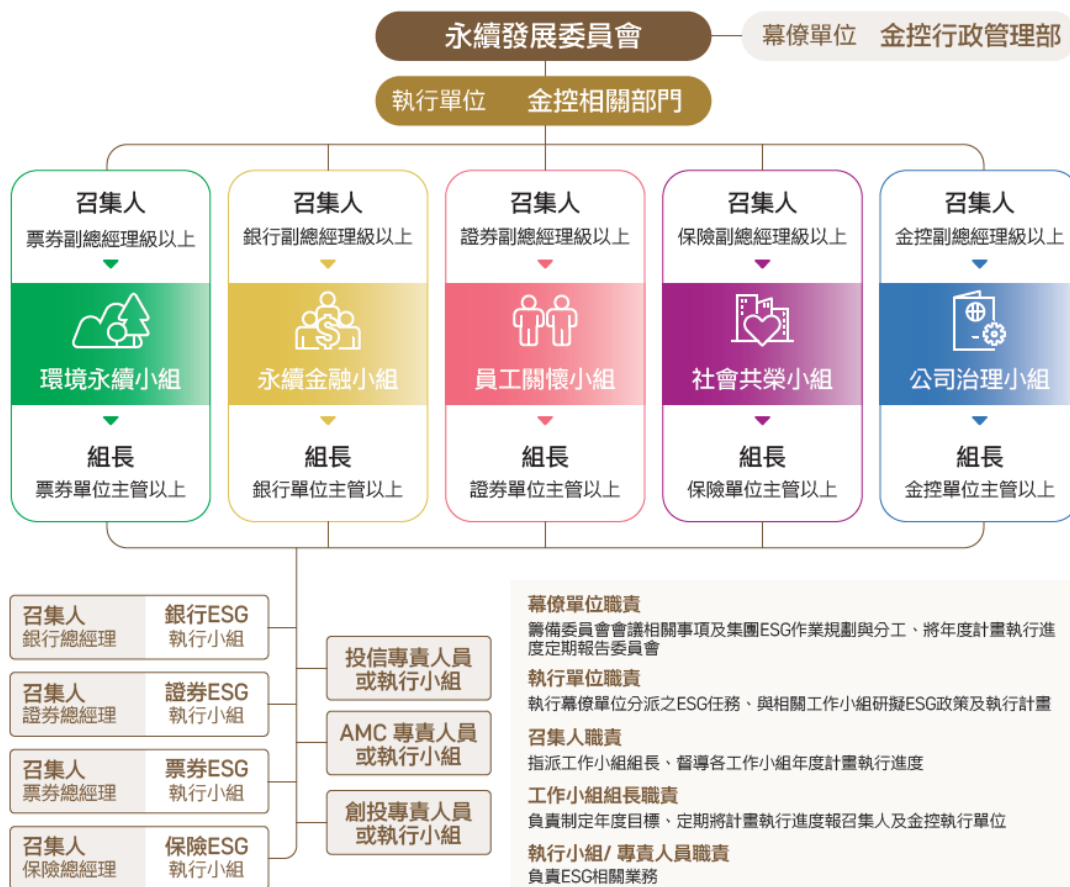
永續發展委員會

幕僚單位 金控行政管理部

執行單位 金控相關部門

召集人
票券副總經理級以上
環境永續小組
組長
票券單位主管以上

召集人
銀行副總經理級以上
永續金融小組
組長
銀行單位主管以上

召集人
證券副總經理級以上
員工關懷小組
組長
證券單位主管以上

召集人
保險副總經理級以上
社會共榮小組
組長
保險單位主管以上

召集人
金控副總經理級以上
公司治理小組
組長
金控單位主管以上

召集人 銀行總經理 | 銀行ESG 執行小組

召集人 證券總經理 | 證券ESG 執行小組

召集人 票券總經理 | 票券ESG 執行小組

召集人 保險總經理 | 保險ESG 執行小組

投信專責人員或執行小組

AMC 專責人員或執行小組

創投專責人員或執行小組

幕僚單位職責
籌備委員會會議相關事項及集團ESG作業規劃與分工、將年度計畫執行進度定期報告委員會

執行單位職責
執行幕僚單位分派之ESG任務、與相關工作小組研擬ESG政策及執行計畫

召集人職責
指派工作小組組長、督導各工作小組年度計畫執行進度

工作小組組長職責
負責制定年度目標、定期將計畫執行進度報召集人及金控執行單位

執行小組/ 專責人員職責
負責ESG相關業務